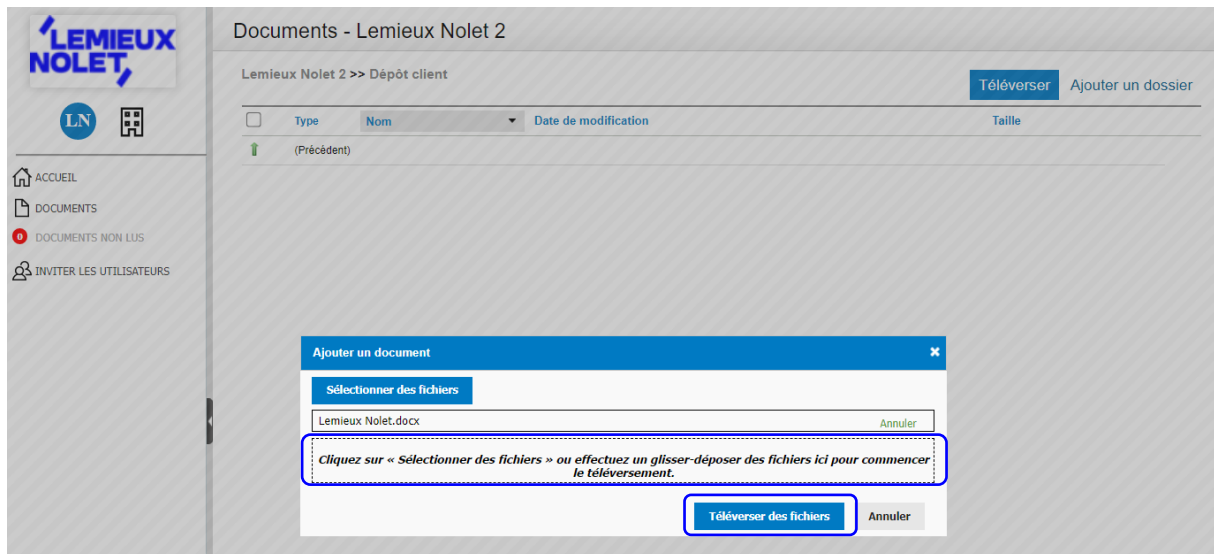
LEMIEUX NOLET

LN

ACCUEIL
DOCUMENTS
0 DOCUMENTS NON LUS
INVITER LES UTILISATEURS

Documents - Lemieux Nolet 2

Lemieux Nolet 2 >> Dépôt client

Téléverser Ajouter un dossier

| | Type | Nom | Date de modification | Taille |
|---|---|---|---|---|
| | (Précédent) | | | |

Ajouter un document ×

Sélectionner des fichiers

Lemieux Nolet.docx Annuler

Cliquez sur « Sélectionner des fichiers » ou effectuez un glisser-déposer des fichiers ici pour commencer le téléversement.

Téléverser des fichiers Annuler